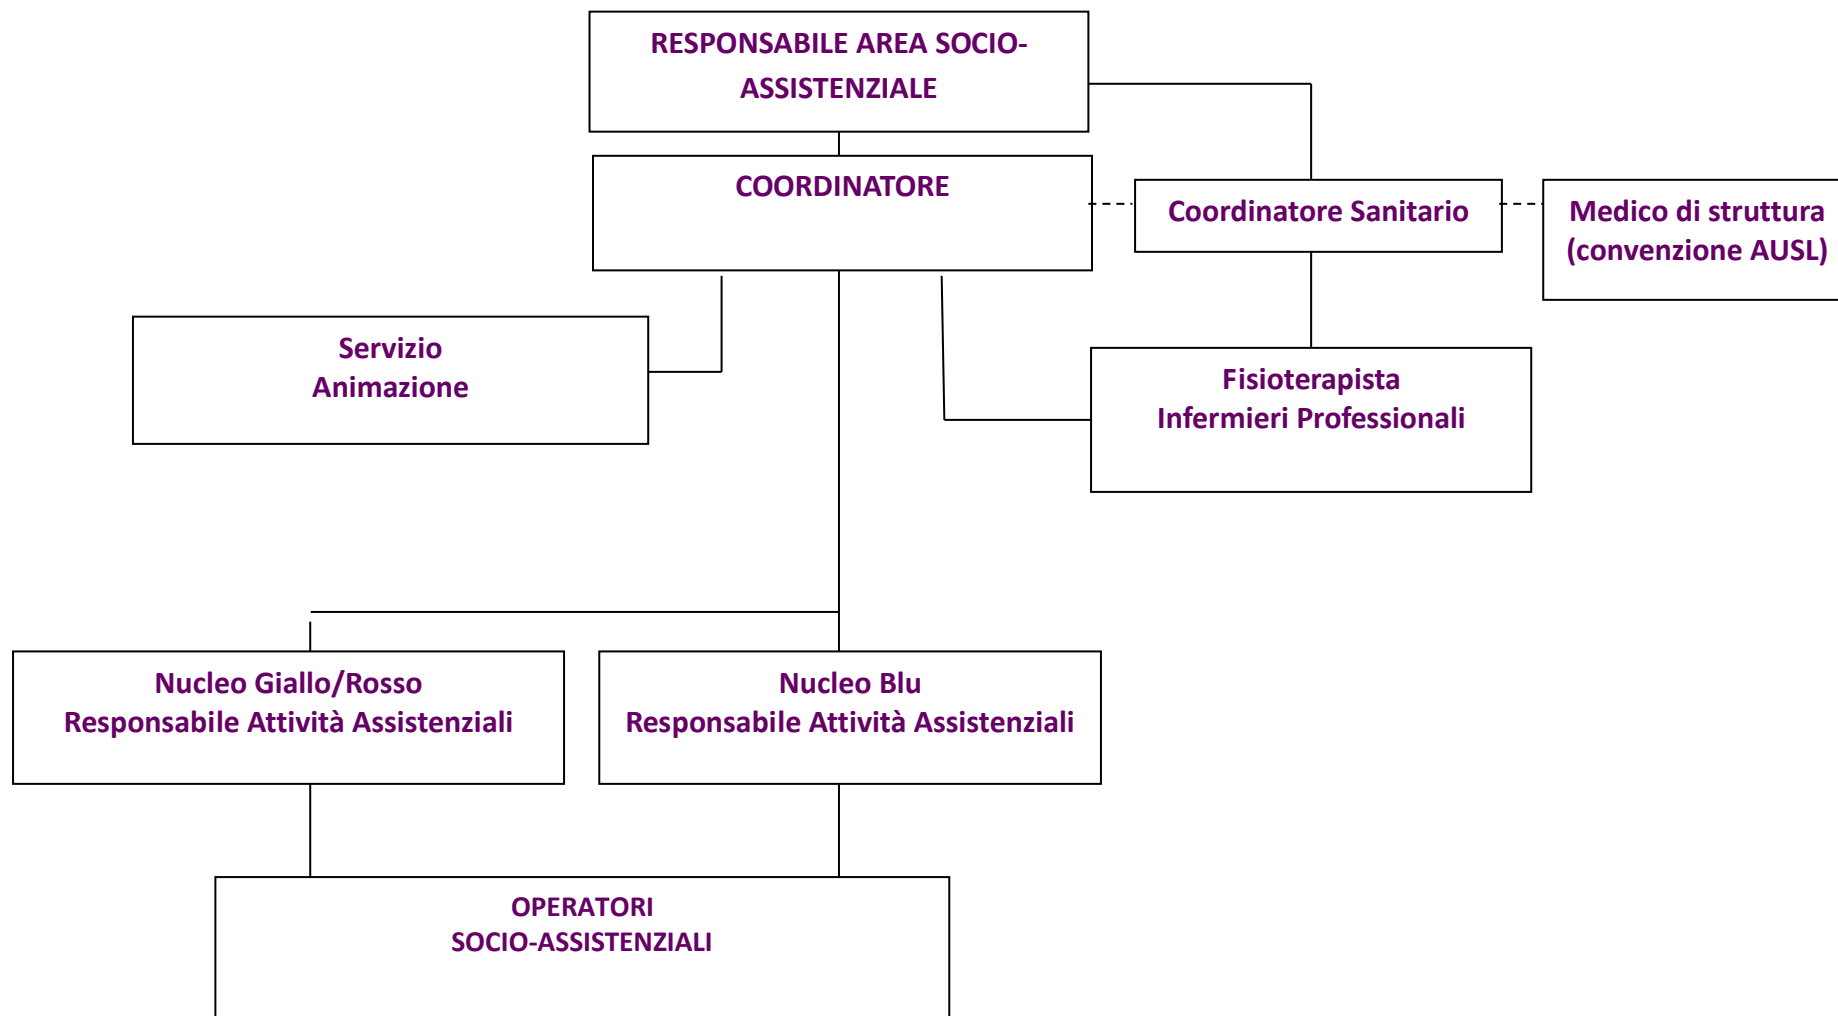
RESPONSABILE AREA SOCIO-ASSISTENZIALE

COORDINATORE

Coordinatore Sanitario

Medico di struttura (convenzione AUSL)

Servizio Animazione

Fisioterapista
Infermieri Professionali

Nucleo Giallo/Rosso
Responsabile Attività Assistenziali

Nucleo Blu
Responsabile Attività Assistenziali

OPERATORI
SOCIO-ASSISTENZIALI